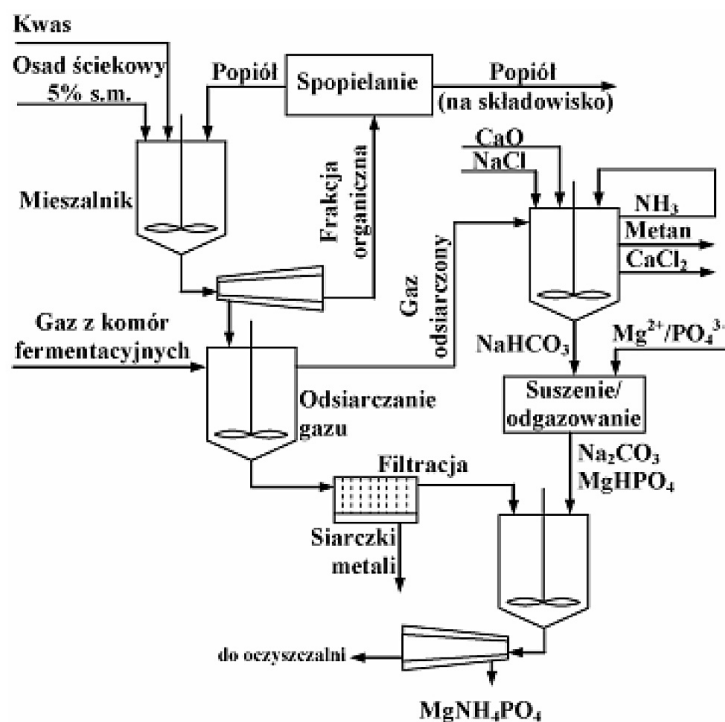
Kwas

Osad ściekowy 5% s.m.

Popiół

Spopielanie

Popiół (na składowisko)

Mieszalnik

Frakcja organiczna

CaO

NaCl

$NH_3$

Metan

$CaCl_2$

Gaz odsiarczony

Gaz z komór fermentacyjnych

$NaHCO_3$

$Mg^{2+}/PO_4^{3-}$

Suszenie/ odgazowanie

Odsiarczanie gazu

Filtracja

$Na_2CO_3$

$MgHPO_4$

Siarczki metali

do oczyszczalni

$MgNH_4PO_4$